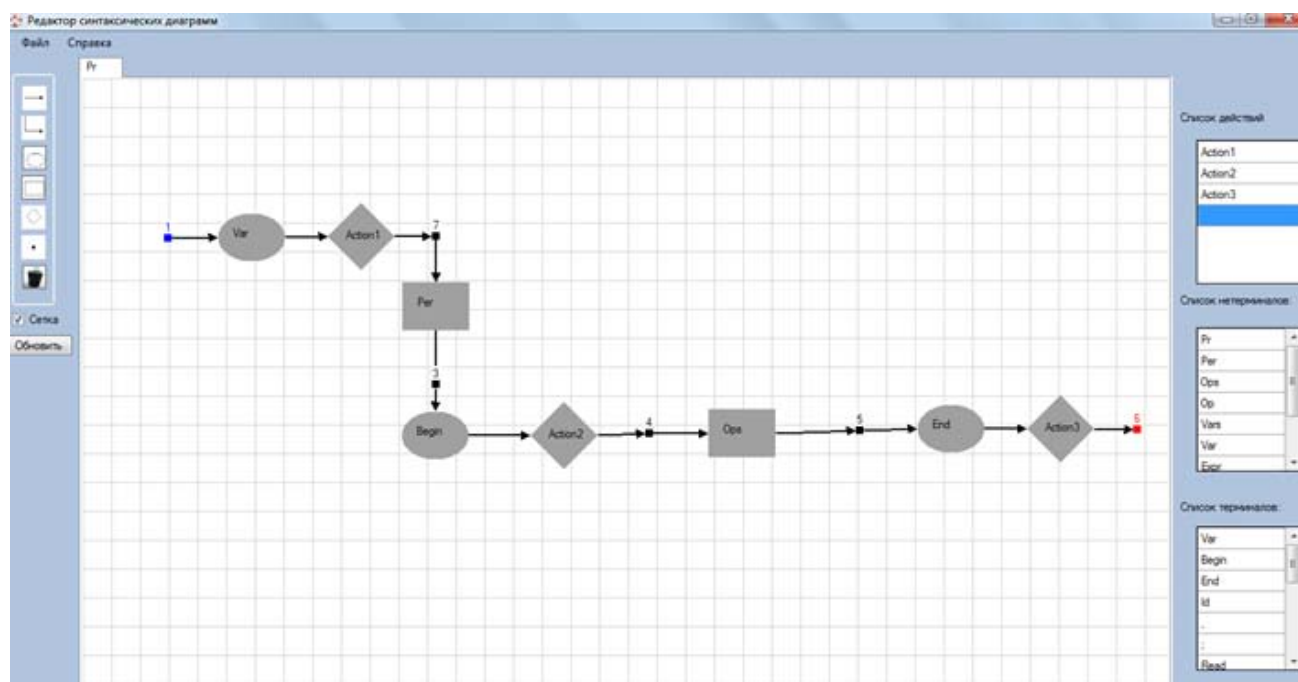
Редактор синтаксических диаграмм

Файл Справка

Pr

Сетка

Обновить

1

Var

Action1

7

Per

3

Begin

Action2

4

Ops

5

End

Action3

6

Список действий

Action1

Action2

Action3

Список нетерминалов:

Pr

Per

Ops

Op

Vars

Var

Expr

Список терминалов:

Var

Begin

End

Id

,

;

Read